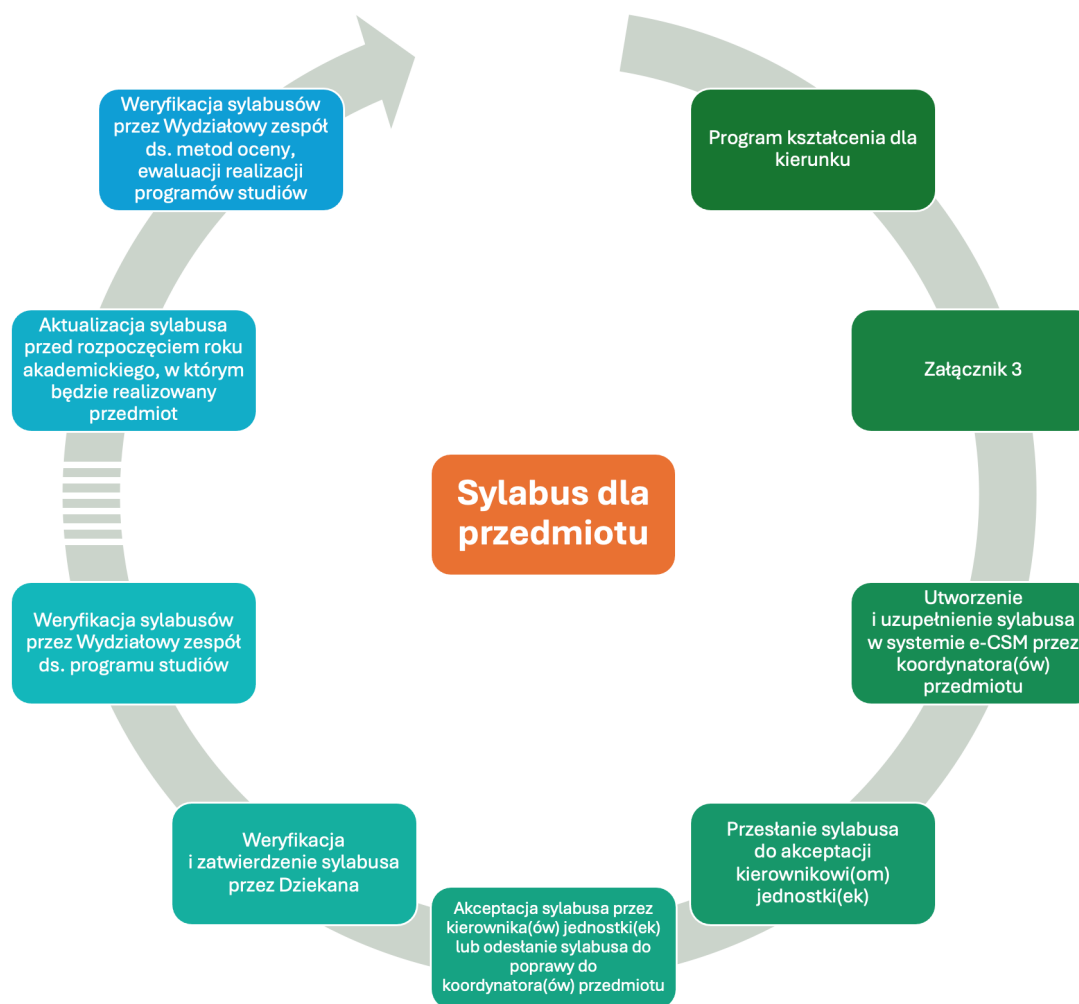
Sylabus dla przedmiotu

Program kształcenia dla kierunku

Załącznik 3

Utworzenie i uzupełnienie sylabusa w systemie e-CSM przez koordynatora(ów) przedmiotu

Przesłanie sylabusa do akceptacji kierownikowi(om) jednostki(ek)

Akceptacja sylabusa przez kierownika(ów) jednostki(ek) lub odesłanie sylabusa do poprawy do koordynatora(ów) przedmiotu

Weryfikacja i zatwierdzenie sylabusa przez Dziekana

Weryfikacja sylabusów przez Wydziałowy zespół ds. programu studiów

Aktualizacja sylabusa przed rozpoczęciem roku akademickiego, w którym będzie realizowany przedmiot

Weryfikacja sylabusów przez Wydziałowy zespół ds. metod oceny, ewaluacji realizacji programów studiów